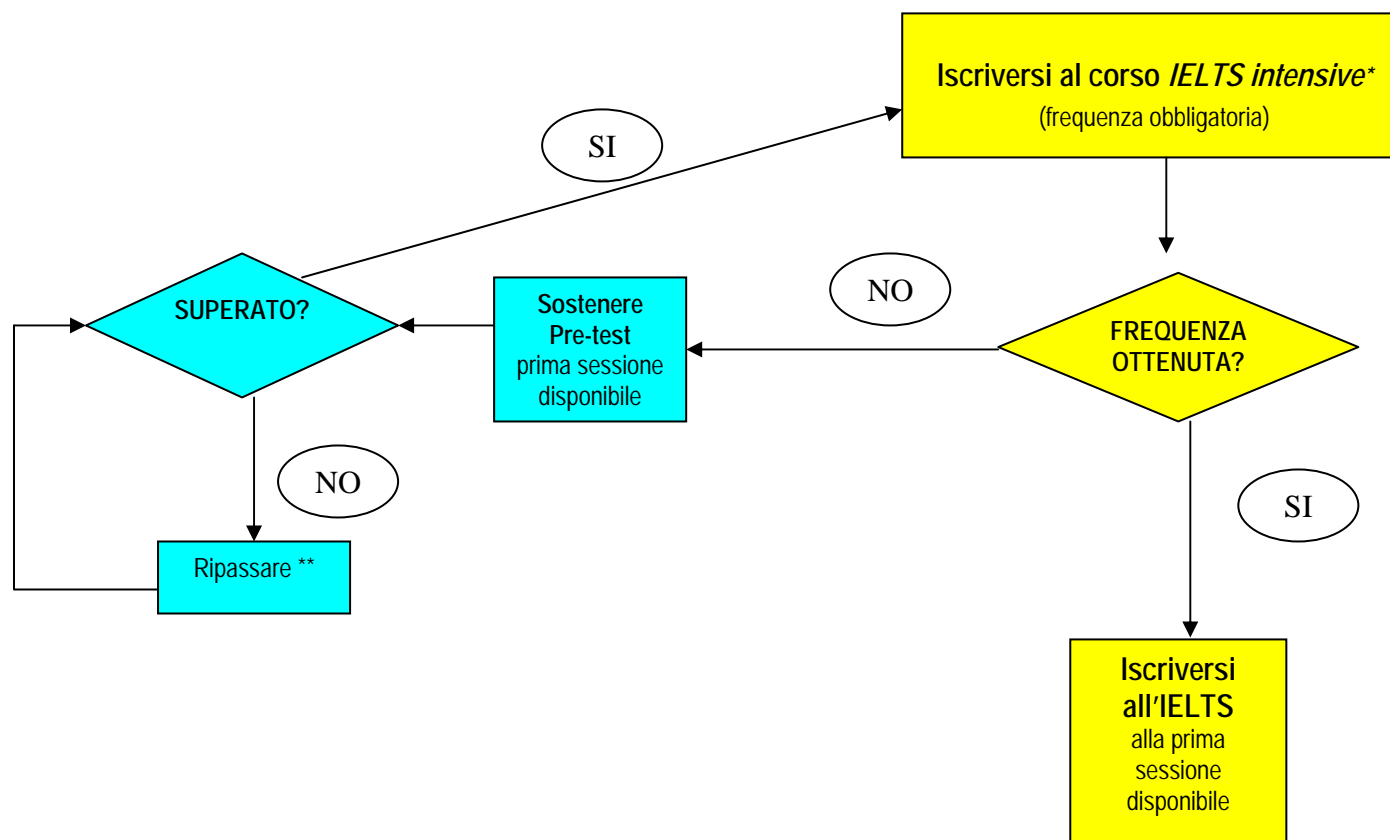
Iscriversi al corso *IELTS intensive**
(frequenza obbligatoria)

SI

SUPERATO?

Sostenere
Pre-test
prima sessione disponibile

NO

FREQUENZA OTTENUTA?

NO

Ripassare **

SI

Iscriversi all'IELTS
alla prima sessione disponibile